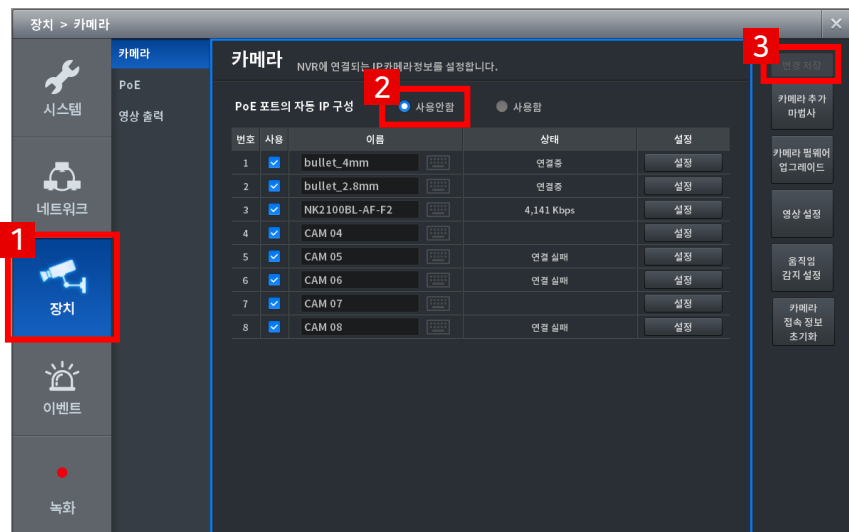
장치 > 카메라

시스템
네트워크
1
장치
이벤트
녹화

카메라
PoE
영상 출력

카메라 NVR에 연결되는 IP카메라정보를 설정합니다.

PoE 포트의 자동 IP 구성
2
사용안함
사용함

| 번호 | 사용 | 이름 | 상태 | 설정 |
|---|---|---|---|---|
| 1 | ☑ | bullet_4mm | 연결중 | 설정 |
| 2 | ☑ | bullet_2.8mm | 연결중 | 설정 |
| 3 | ☑ | NK2100BL-AF-F2 | 4,141 Kbps | 설정 |
| 4 | ☑ | CAM 04 | | 설정 |
| 5 | ☑ | CAM 05 | 연결 실패 | 설정 |
| 6 | ☑ | CAM 06 | 연결 실패 | 설정 |
| 7 | ☑ | CAM 07 | | 설정 |
| 8 | ☑ | CAM 08 | 연결 실패 | 설정 |

3
변경 저장
카메라 추가 마법사
카메라 펌웨어 업그레이드
영상 설정
움직임 감지 설정
카메라 접속 정보 초기화